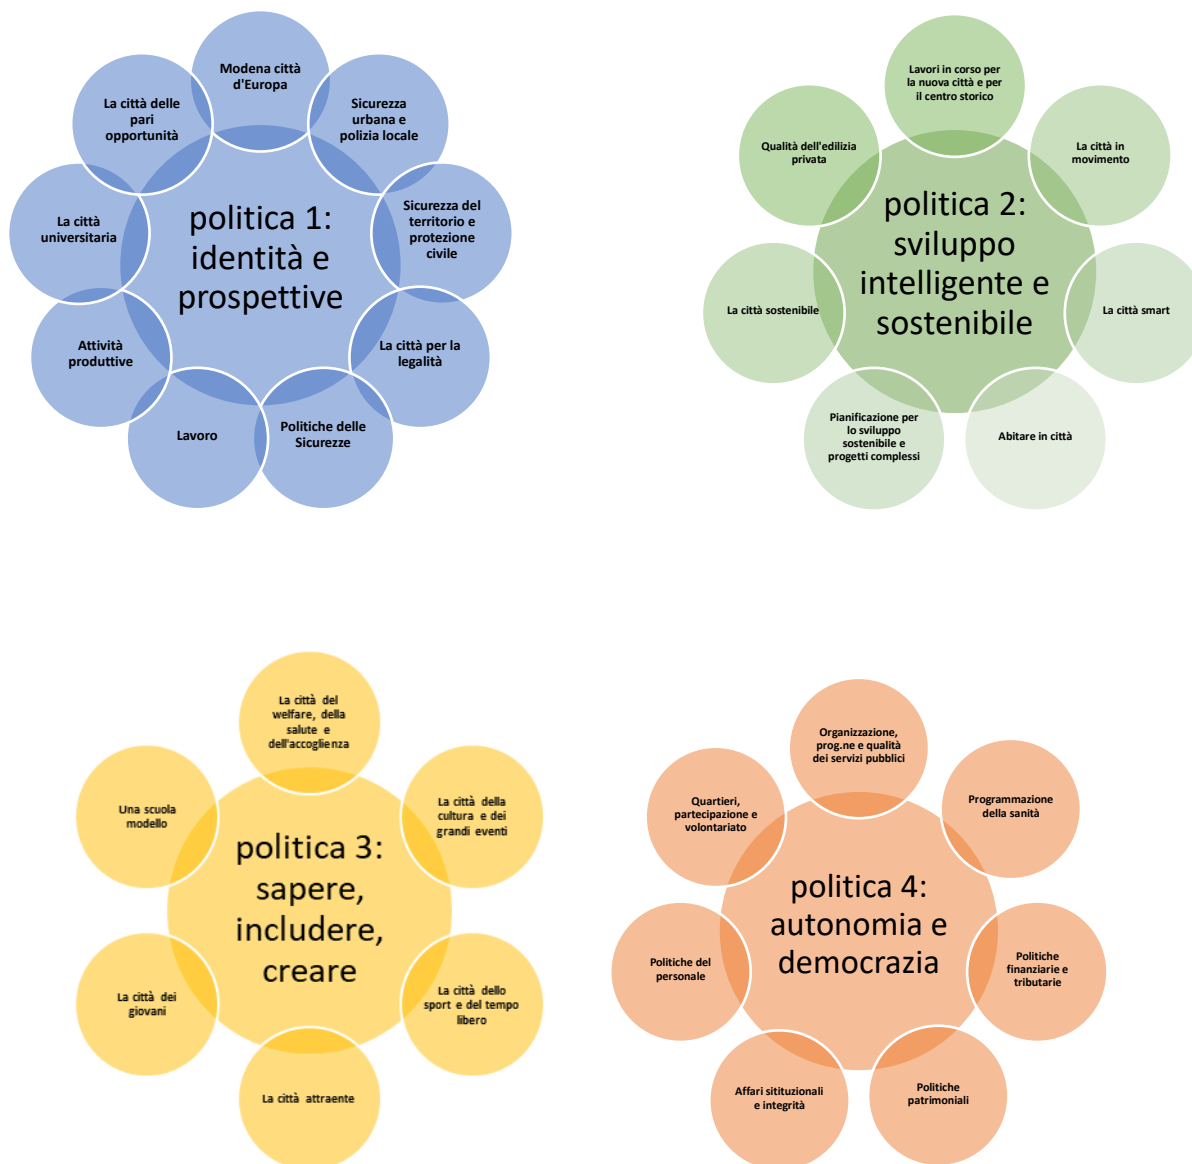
politica 1: identità e prospettive

Modena città d'Europa

Sicurezza urbana e polizia locale

Sicurezza del territorio e protezione civile

La città per la legalità

Politiche delle Sicurezze

Lavoro

Attività produttive

La città universitaria

La città delle pari opportunità

politica 2: sviluppo intelligente e sostenibile

Lavori in corso per la nuova città e per il centro storico

La città in movimento

La città smart

Abitare in città

Pianificazione per lo sviluppo sostenibile e progetti complessi

La città sostenibile

Qualità dell'edilizia privata

politica 3: sapere, includere, creare

La città del welfare, della salute e dell'accoglienza

La città della cultura e dei grandi eventi

La città dello sport e del tempo libero

La città attraente

La città dei giovani

Una scuola modello

politica 4: autonomia e democrazia

Organizzazione, prog.ne e qualità dei servizi pubblici

Programmazione della sanità

Politiche finanziarie e tributarie

Politiche patrimoniali

Affari sitituzionali e integrità

Politiche del personale

Quartieri, partecipazione e volontariato